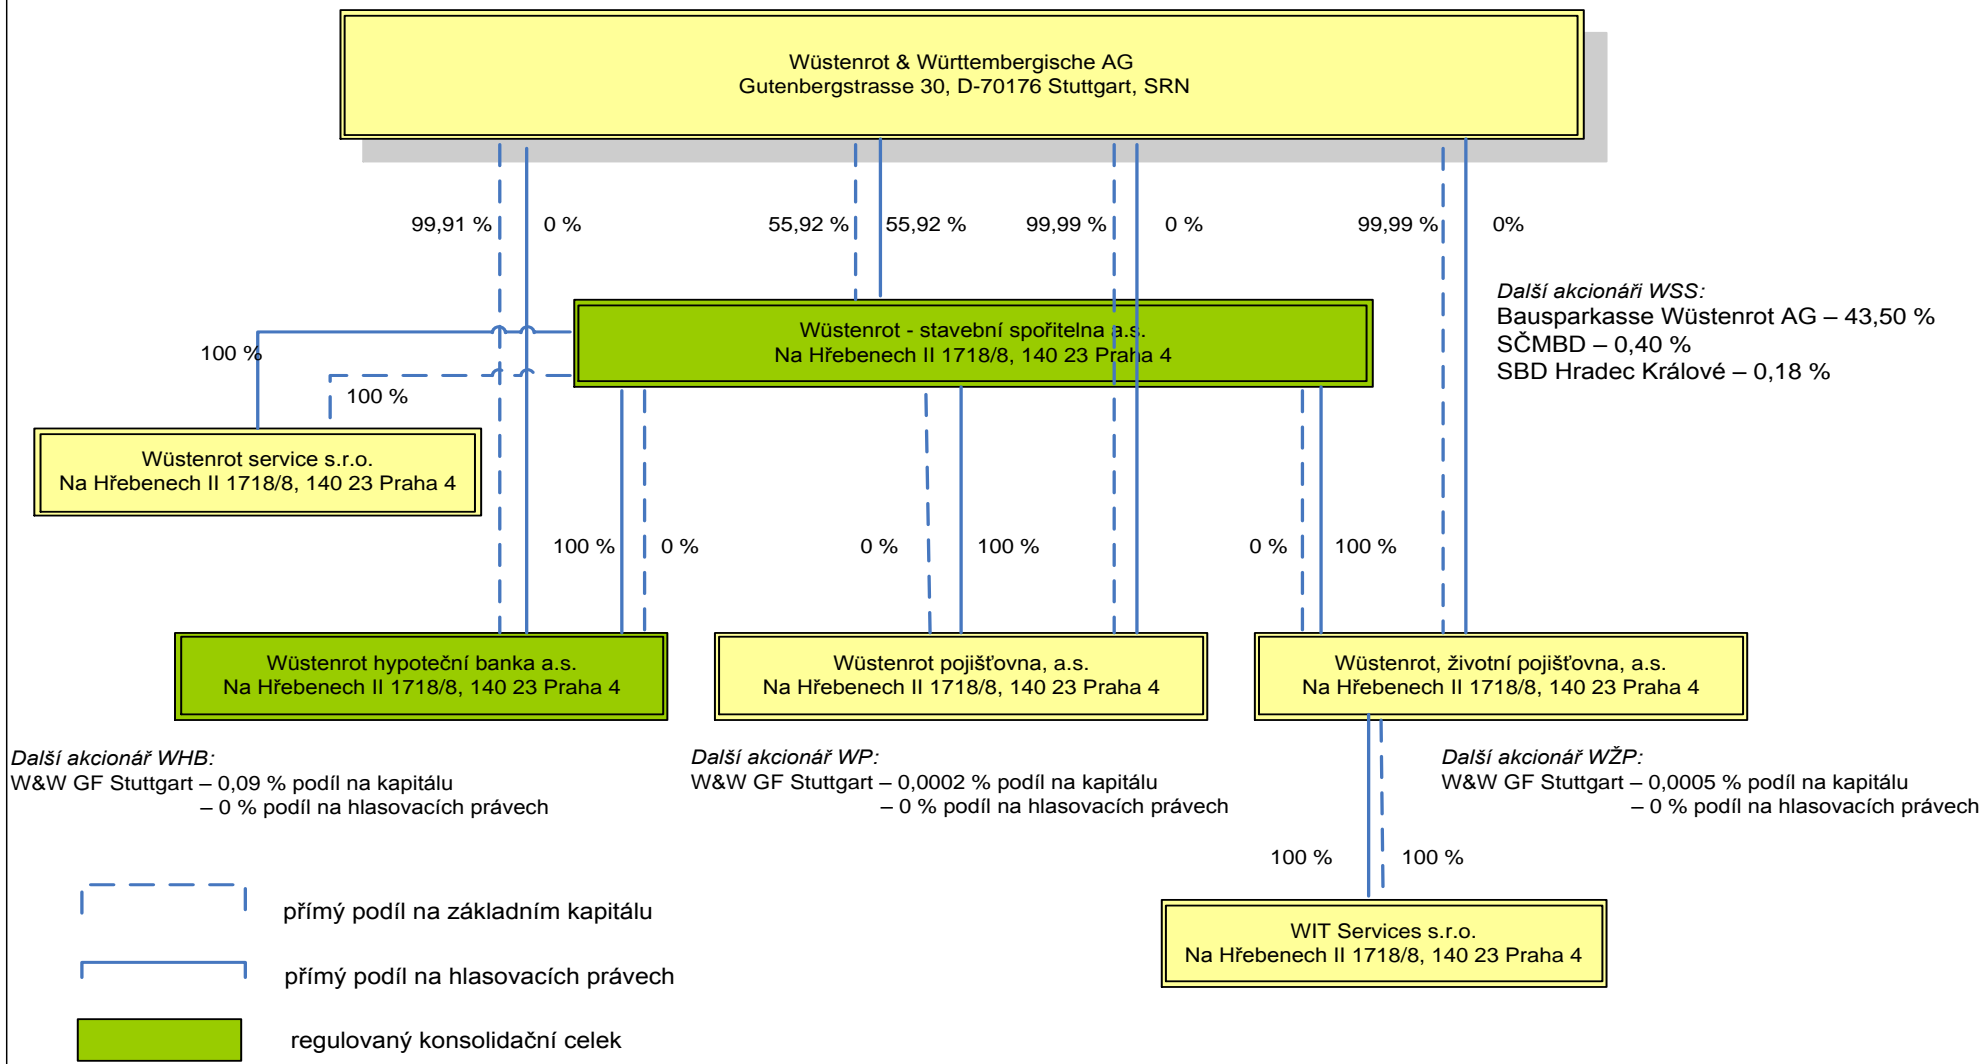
Wüstenrot & Württembergische AG
Gutenbergstrasse 30, D-70176 Stuttgart, SRN

99,91 %
0 %
55,92 %
55,92 %
99,99 %
0 %
99,99 %
0%

Další akcionáři WSS:
Bausparkasse Wüstenrot AG – 43,50 %
SČMBD – 0,40 %
SBD Hradec Králové – 0,18 %

Wüstenrot - stavební spořitelna a.s.
Na Hřebenech II 1718/8, 140 23 Praha 4

100 %
100 %

Wüstenrot service s.r.o.
Na Hřebenech II 1718/8, 140 23 Praha 4

100 %
0 %
0 %
100 %
0 %
100 %

Wüstenrot hypoteční banka a.s.
Na Hřebenech II 1718/8, 140 23 Praha 4

Wüstenrot pojišťovna, a.s.
Na Hřebenech II 1718/8, 140 23 Praha 4

Wüstenrot, životní pojišťovna, a.s.
Na Hřebenech II 1718/8, 140 23 Praha 4

Další akcionář WHB:
W&W GF Stuttgart – 0,09 % podíl na kapitálu
– 0 % podíl na hlasovacích právech

Další akcionář WP:
W&W GF Stuttgart – 0,0002 % podíl na kapitálu
– 0 % podíl na hlasovacích právech

Další akcionář WŽP:
W&W GF Stuttgart – 0,0005 % podíl na kapitálu
– 0 % podíl na hlasovacích právech

100 %
100 %

WIT Services s.r.o.
Na Hřebenech II 1718/8, 140 23 Praha 4

přímý podíl na základním kapitálu
přímý podíl na hlasovacích právech
regulovaný konsolidační celek